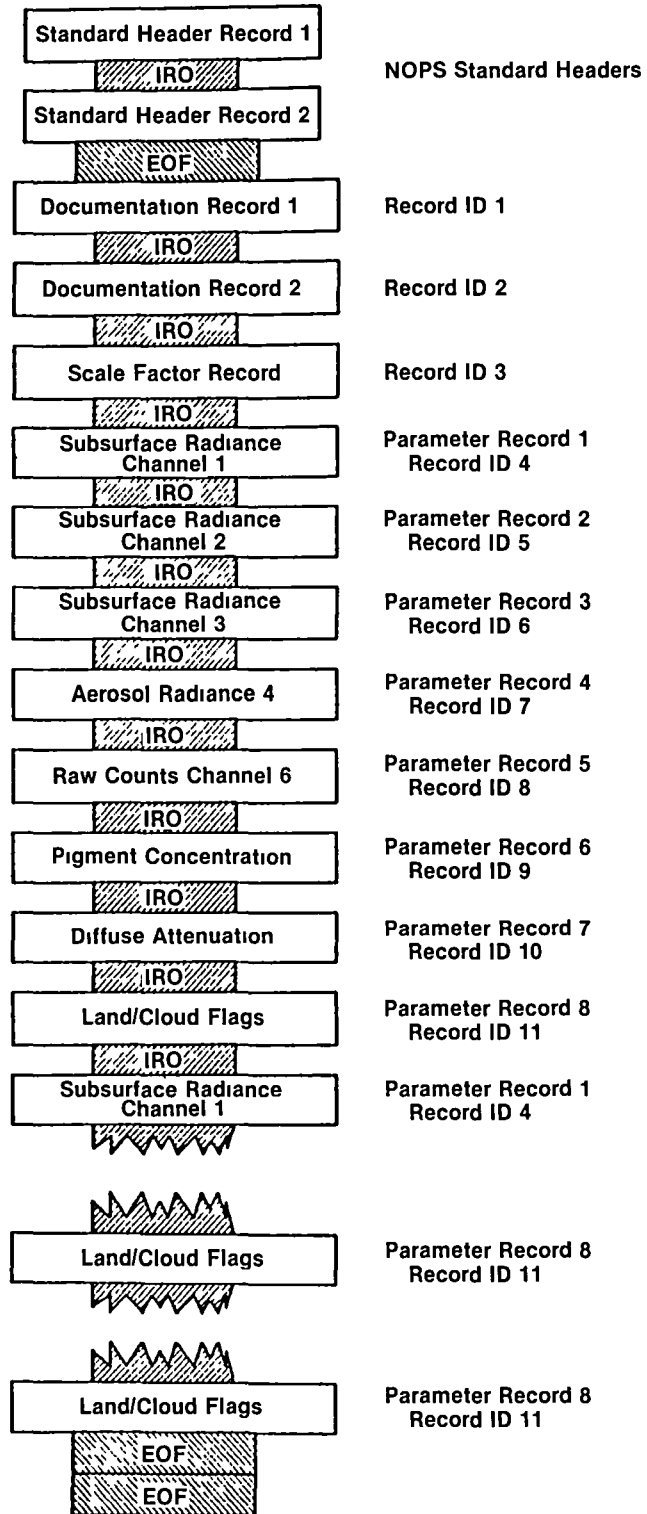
Standard Header Record 1

IRO

NOPS Standard Headers

Standard Header Record 2

EOF

Documentation Record 1

Record ID 1

IRO

Documentation Record 2

Record ID 2

IRO

Scale Factor Record

Record ID 3

IRO

Subsurface Radiance Channel 1

Parameter Record 1 Record ID 4

IRO

Subsurface Radiance Channel 2

Parameter Record 2 Record ID 5

IRO

Subsurface Radiance Channel 3

Parameter Record 3 Record ID 6

IRO

Aerosol Radiance 4

Parameter Record 4 Record ID 7

IRO

Raw Counts Channel 6

Parameter Record 5 Record ID 8

IRO

Pigment Concentration

Parameter Record 6 Record ID 9

IRO

Diffuse Attenuation

Parameter Record 7 Record ID 10

IRO

Land/Cloud Flags

Parameter Record 8 Record ID 11

IRO

Subsurface Radiance Channel 1

Parameter Record 1 Record ID 4

Land/Cloud Flags

Parameter Record 8 Record ID 11

Land/Cloud Flags

Parameter Record 8 Record ID 11

EOF

EOF